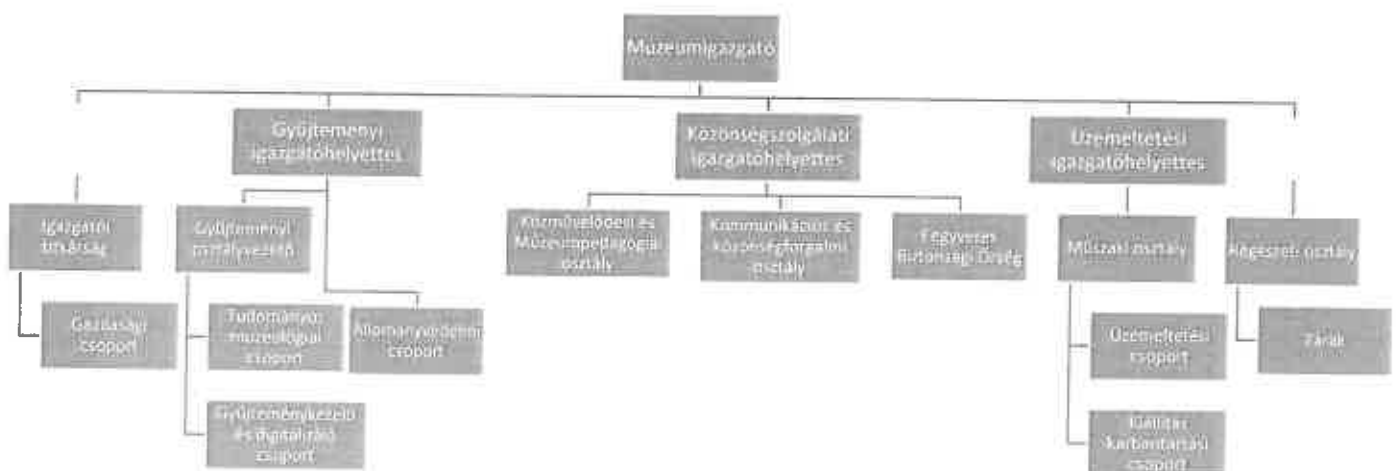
Múzeumigazgató

Gyűjteményi igazgatóhelyettes

Közönségszolgálati igazgatóhelyettes

Üzemeltetési igazgatóhelyettes

Igazgatói titkárság

Gazdasági csoport

Gyűjteményi osztályvezető

Tudományos muzeológiai csoport

Gyűjteménykezelő és digitalizáló csoport

Állományvédelmi csoport

Közművelődési és Múzeumpedagógiai osztály

Kommunikációs és közönségforgalmi osztály

Fegyveres Biztonsági Őrség

Műszaki osztály

Üzemeltetési csoport

Kiállítás karbantartási csoport

Régészeti osztály

Ásatás